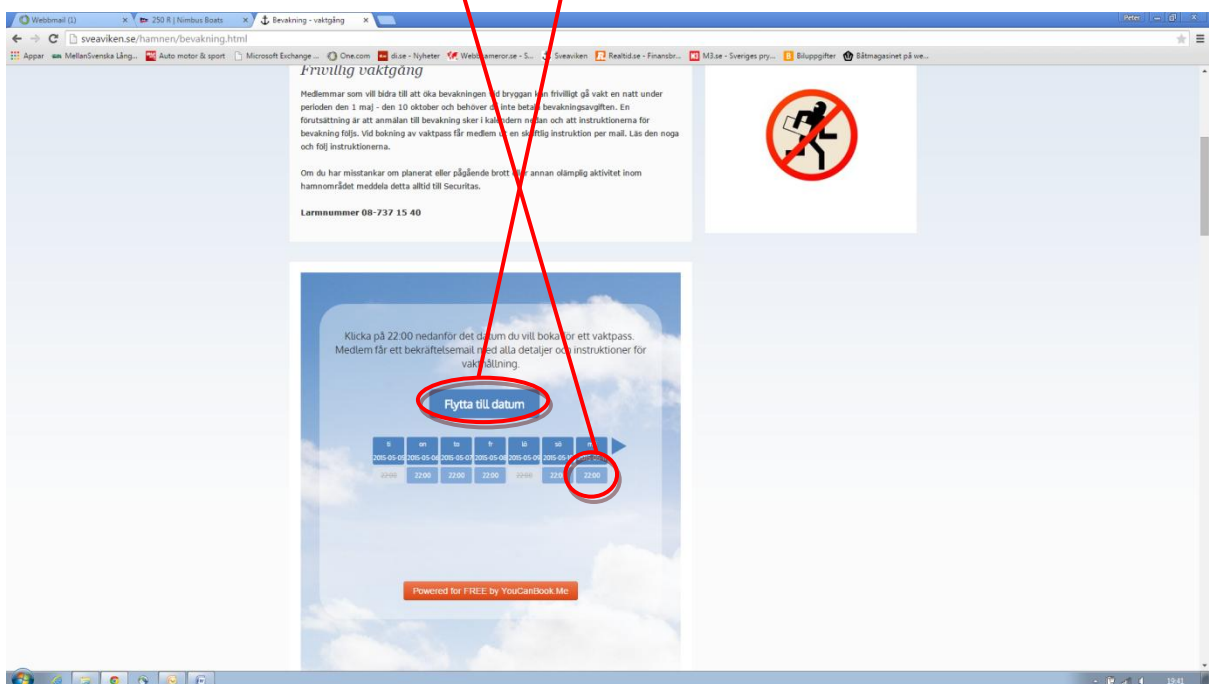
Webbmail (1) × 250 R | Nimbus Boats × Bevakning - vaktgång ×

Peter

sveaviken.se/hamnen/bevakning.html

Appar MellanSvenska Lång... Auto motor & sport Microsoft Exchange ... One.com di.se - Nyheter Webbkameror.se - S... Sveaviken Realtid.se - Finansbr... M3.se - Sveriges pry... Biluppgifter Båtmagasinet på we...

Frivillig vaktgång

Medlemmar som vill bidra till att öka bevakningen vid bryggan kan frivilligt gå vakt en natt under perioden den 1 maj - den 10 oktober och behöver då inte betala bevakningsavgiften. En förutsättning är att anmälan till bevakning sker i kalendern nedan och att instruktionerna för bevakning följs. Vid bokning av vaktpass får medlem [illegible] en skriftlig instruktion per mail. Läs den noga och följ instruktionerna.

Om du har misstankar om planerat eller pågående brott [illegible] annan olämplig aktivitet inom hamnområdet meddela detta alltid till Securitas.

Larmnummer 08-737 15 40

Klicka på 22:00 nedanför det datum du vill boka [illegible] ett vaktpass. Medlem får ett bekräftelsemail med alla detaljer och instruktioner för vakt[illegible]hållning.

Flytta till datum

| ti | on | to | fr | lö | sö | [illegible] |
|---|---|---|---|---|---|---|
| 2015-05-05 | 2015-05-06 | 2015-05-07 | 2015-05-08 | 2015-05-09 | 2015-05-1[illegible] | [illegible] |
| 22:00 | 22:00 | 22:00 | 22:00 | 22:00 | 22:0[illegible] | 22:00 |

Powered for FREE by YouCanBook.Me

19:41